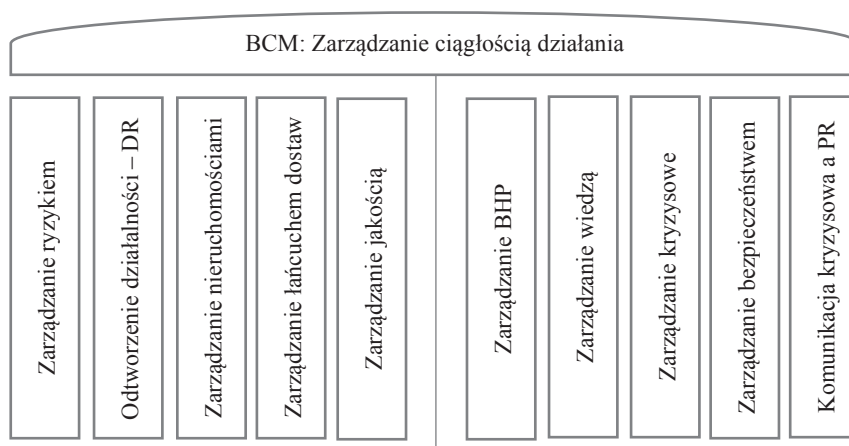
BCM: Zarządzanie ciągłością działania

Zarządzanie ryzykiem

Odtworzenie działalności – DR

Zarządzanie nieruchomościami

Zarządzanie łańcuchem dostaw

Zarządzanie jakością

Zarządzanie BHP

Zarządzanie wiedzą

Zarządzanie kryzysowe

Zarządzanie bezpieczeństwem

Komunikacja kryzysowa a PR